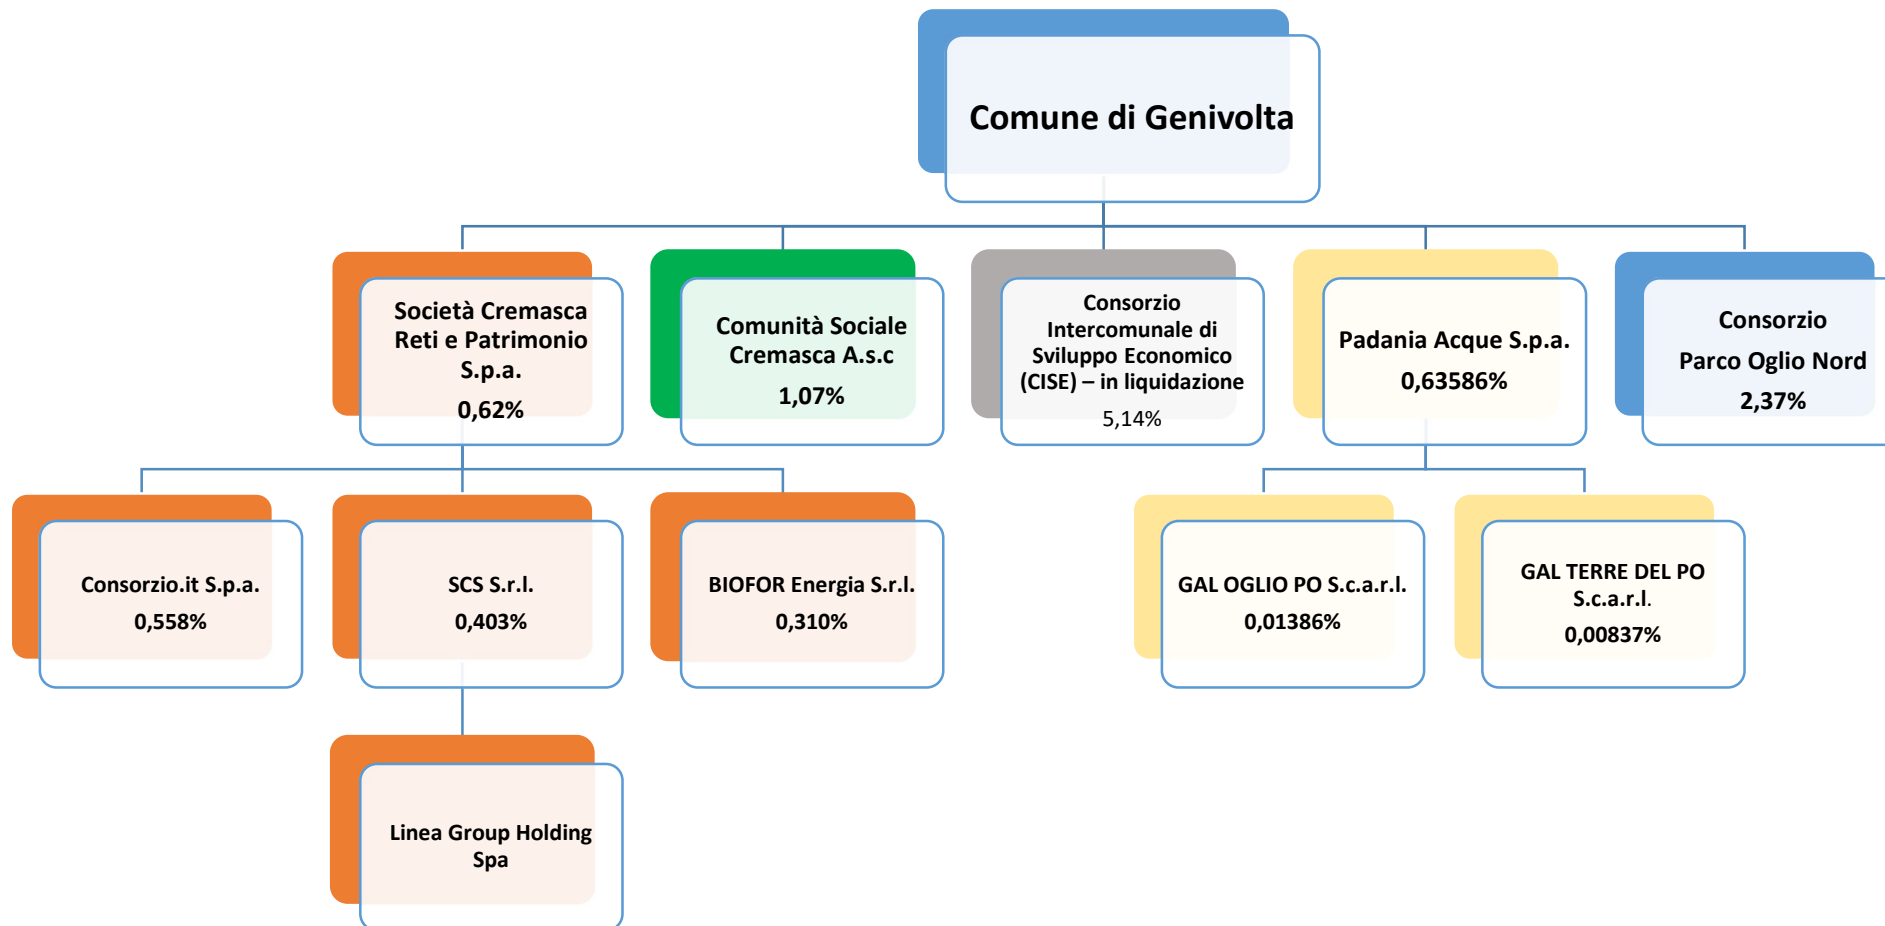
Comune di Genivolta

Società Cremasca Reti e Patrimonio S.p.a.
0,62%

Comunità Sociale Cremasca A.s.c
1,07%

Consorzio Intercomunale di Sviluppo Economico (CISE) – in liquidazione
5,14%

Padania Acque S.p.a.
0,63586%

Consorzio
Parco Oglio Nord
2,37%

Consorzio.it S.p.a.
0,558%

SCS S.r.l.
0,403%

BIOFOR Energia S.r.l.
0,310%

GAL OGLIO PO S.c.a.r.l.
0,01386%

GAL TERRE DEL PO S.c.a.r.l.
0,00837%

Linea Group Holding Spa